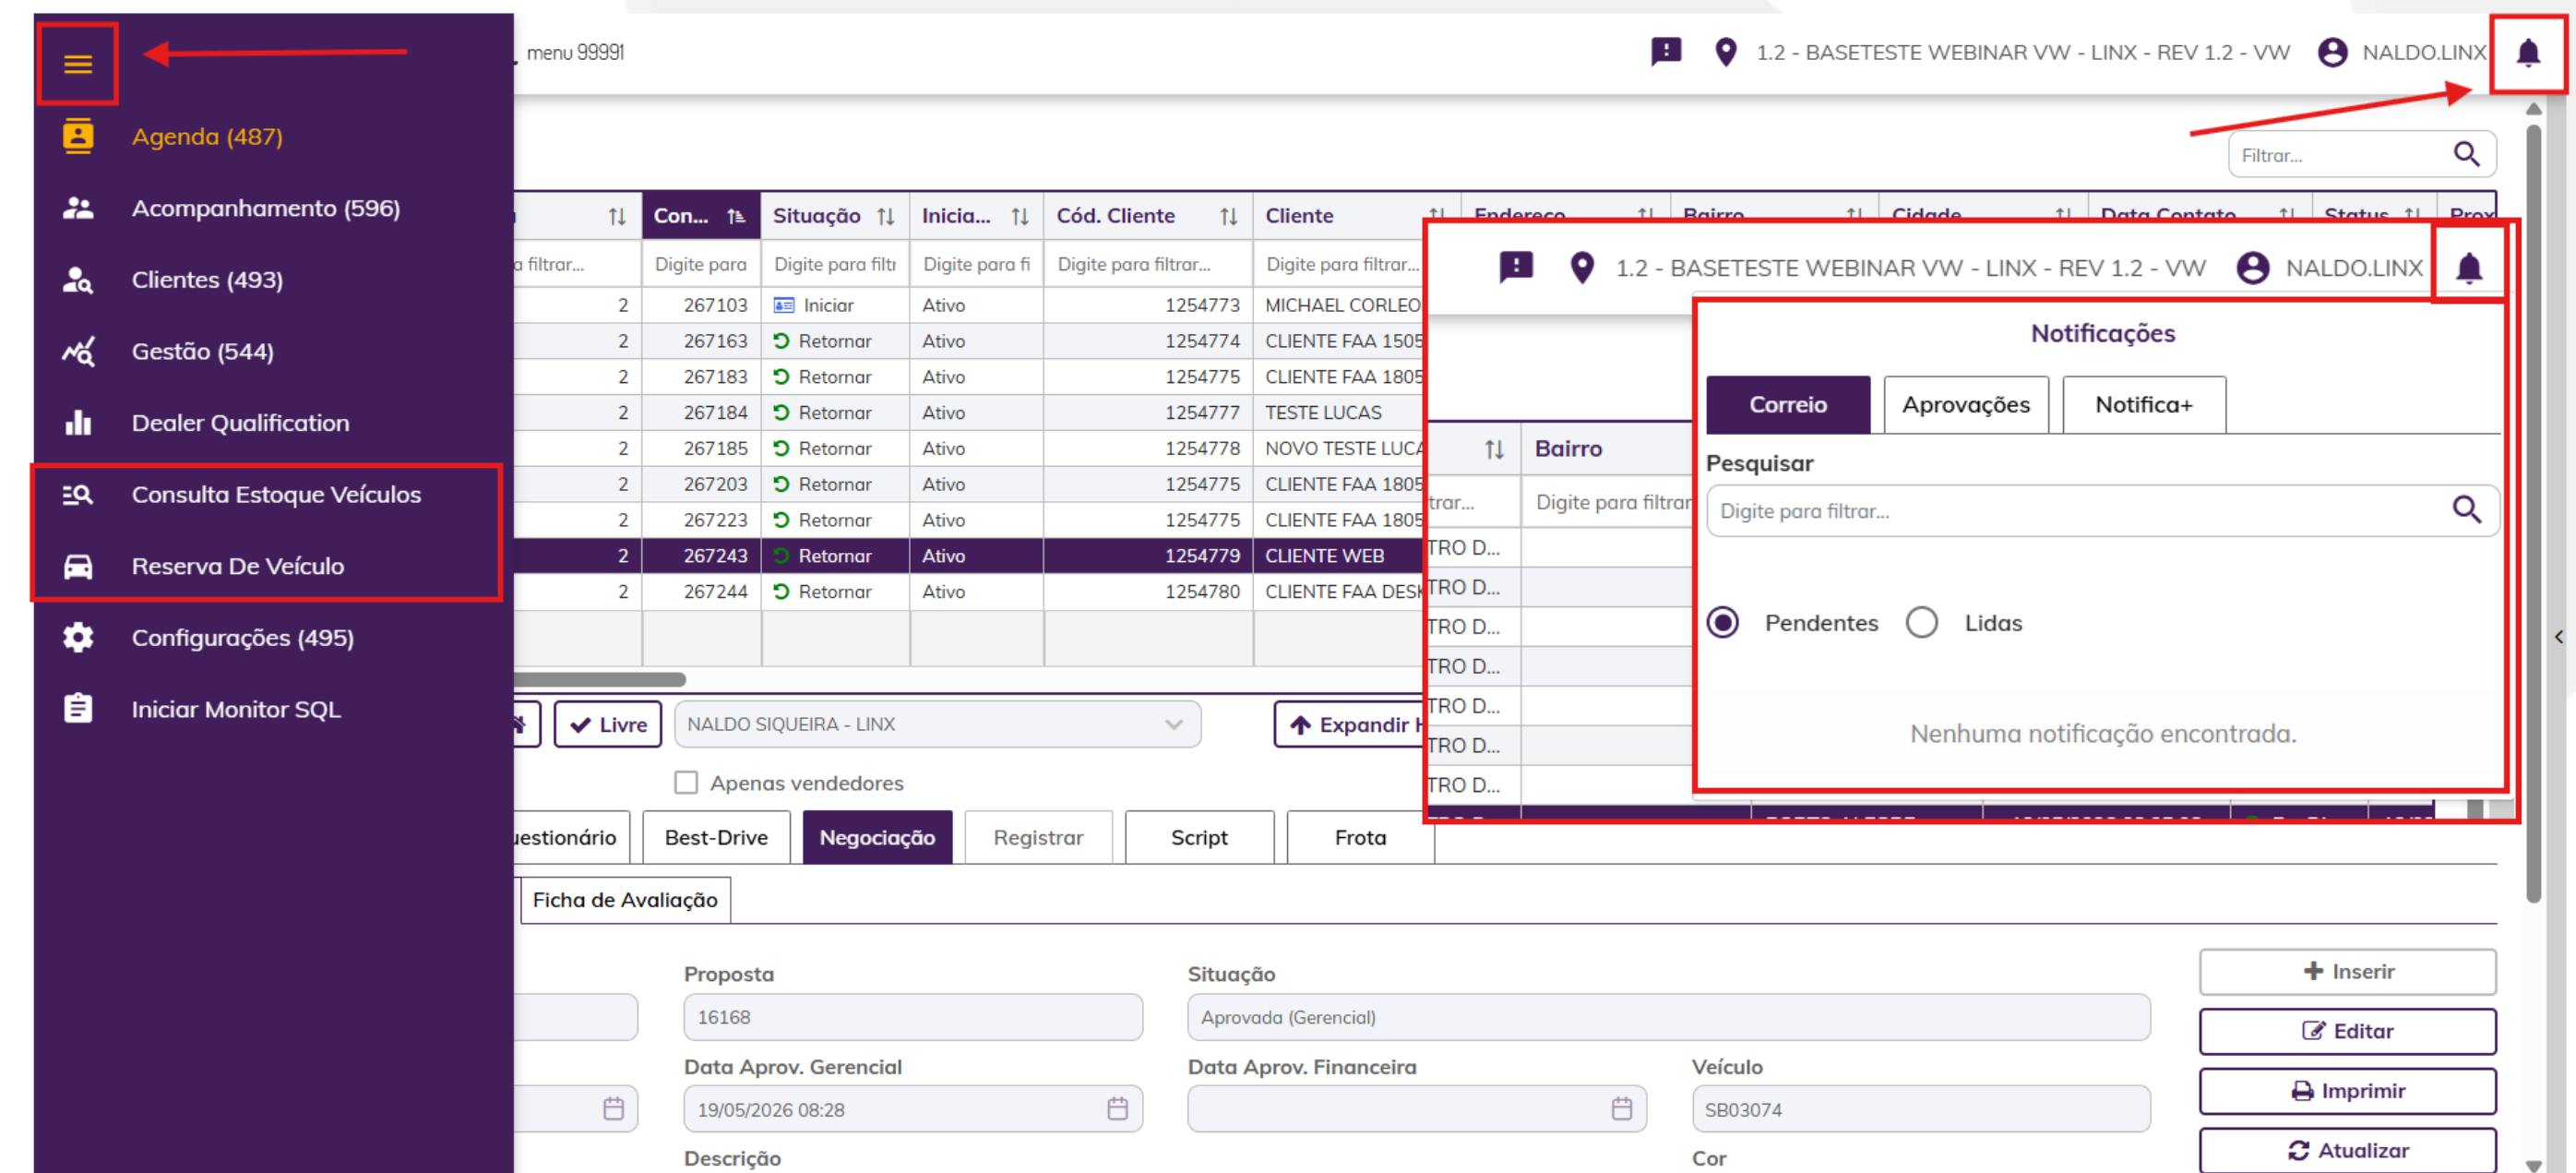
menu 99991

1.2 - BASETESTE WEBINAR VW - LINX - REV 1.2 - VW NALDO.LINX

Agenda (487)
Acompanhamento (596)
Clientes (493)
Gestão (544)
Dealer Qualification
Consulta Estoque Veículos
Reserva De Veículo
Configurações (495)
Iniciar Monitor SQL

Filtrar...

| | Con... | Situação | Inicia... | Cód. Cliente | Cliente |
|---|---|---|---|---|---|
| a filtrar... | Digite para | Digite para filt | Digite para fi | Digite para filtrar... | Digite para filtrar... |
| 2 | 267103 | Iniciar | Ativo | 1254773 | MICHAEL CORLEO |
| 2 | 267163 | Retornar | Ativo | 1254774 | CLIENTE FAA 1505 |
| 2 | 267183 | Retornar | Ativo | 1254775 | CLIENTE FAA 1805 |
| 2 | 267184 | Retornar | Ativo | 1254777 | TESTE LUCAS |
| 2 | 267185 | Retornar | Ativo | 1254778 | NOVO TESTE LUCA |
| 2 | 267203 | Retornar | Ativo | 1254775 | CLIENTE FAA 1805 |
| 2 | 267223 | Retornar | Ativo | 1254775 | CLIENTE FAA 1805 |
| 2 | 267243 | Retornar | Ativo | 1254779 | CLIENTE WEB |
| 2 | 267244 | Retornar | Ativo | 1254780 | CLIENTE FAA DESK |

Endereço Bairro Cidade Data Contato Status Prox

1.2 - BASETESTE WEBINAR VW - LINX - REV 1.2 - VW NALDO.LINX

Bairro
trar... Digite para filtrar
TRO D...
TRO D...
TRO D...
TRO D...
TRO D...
TRO D...
TRO D...

Notificações
Correio Aprovações Notifica+
Pesquisar
Digite para filtrar...
Pendentes Lidas
Nenhuma notificação encontrada.

Livre NALDO SIQUEIRA - LINX Expandir
Apenas vendedores

uestionário Best-Drive Negociação Registrar Script Frota
Ficha de Avaliação

Proposta
16168
Situação
Aprovada (Gerencial)
Data Aprov. Gerencial
19/05/2026 08:28
Data Aprov. Financeira
Veículo
SB03074
Descrição
Cor

Inserir
Editar
Imprimir
Atualizar